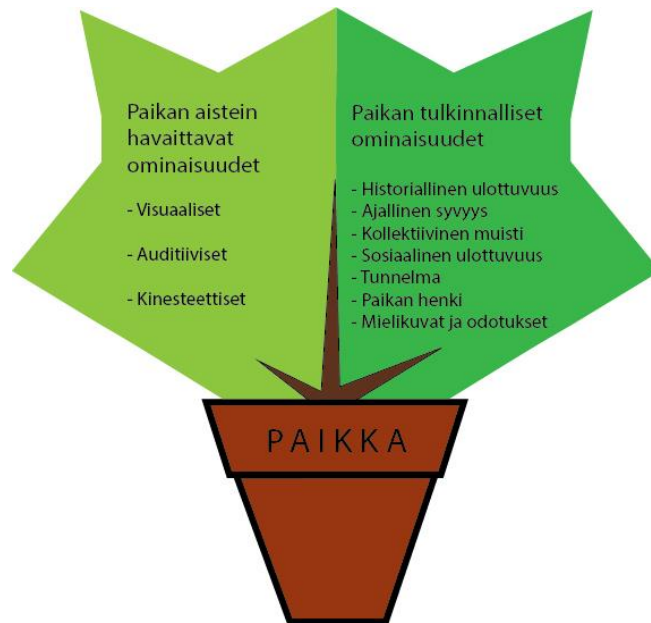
Paikan aistein havaittavat ominaisuudet

- Visuaaliset

- Auditiiviset

- Kinesteettiset

Paikan tulkinnalliset ominaisuudet

- Historiallinen ulottuvuus
- Ajallinen syvyys
- Kollektiivinen muisti
- Sosiaalinen ulottuvuus
- Tunnelma
- Paikan henki
- Mielikuvat ja odotukset

PAIKKA